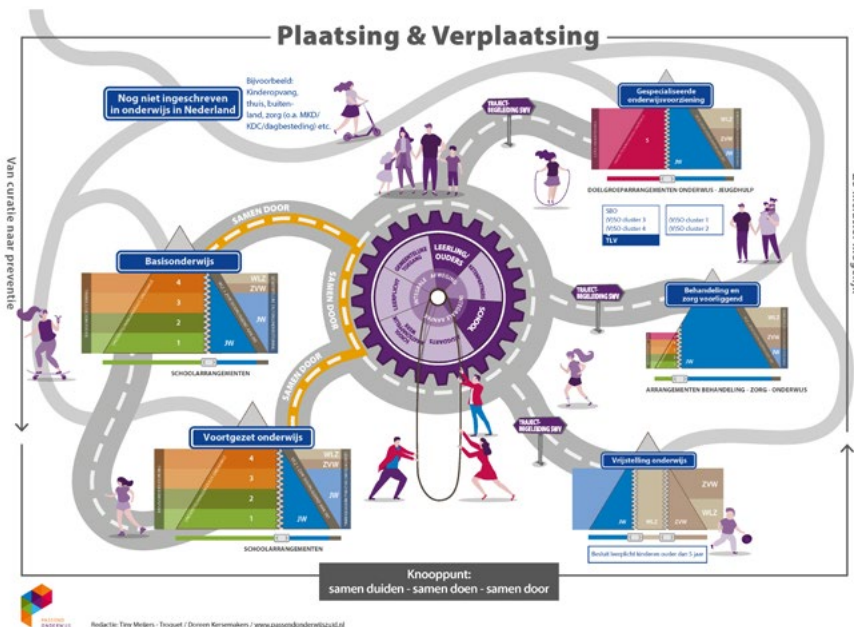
Plaatsing & Verplaatsing

Nog niet ingeschreven in onderwijs in Nederland

Bijvoorbeeld: Kinderopvang, thuis, buitenland, zorg (o.a. MKD/KDC/dagbesteding) etc.

Van curatie naar preventie

TRAJECTBEGELEIDING SWV

Gespecialiseerd onderwijsvoorziening

3

JW

ZVW

DOELGROEPARRANGEMENTEN ONDERWIJS - JEUGDHULP

SBO
(V)SO cluster 3
(V)SO cluster 4
(V)SO cluster 1
(V)SO cluster 2
TLV

SAMEN DOOR

Basisonderwijs

4
3
2
1

WLZ
ZVW
JW

SCHOOLARRANGEMENTEN

LEERLING/OUDERS

SCHOOL

SAMEN DOOR

TRAJECTBEGELEIDING SWV

Behandeling en zorg voorliggend

ARRANGEMENTEN BEHANDELING - ZORG - ONDERWIJS

SAMEN DOOR

Voortgezet onderwijs

4
3
2
1

WLZ
ZVW
JW

SCHOOLARRANGEMENTEN

TRAJECTBEGELEIDING SWV

Vrijstelling onderwijs

ZVW
JW
WLZ
ZVW
WLZ

Besluit leerplicht kinderen onder dan 5 jaar

Knooppunt:
samen duiden - samen doen - samen door

Redactie: Tiny Meijers - Troquet / Doreen Kersemakers / www.passendonderwijszuid.nl